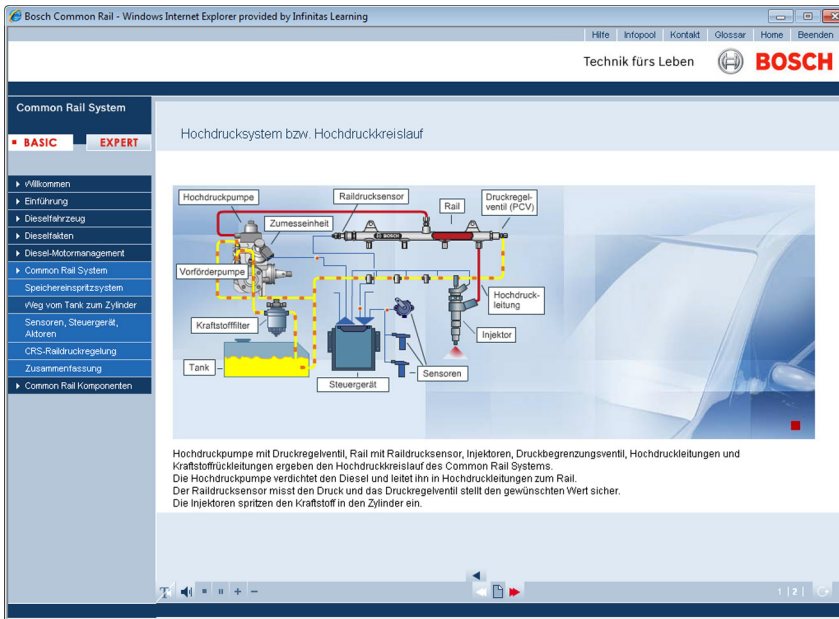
Bosch Common Rail - Windows Internet Explorer provided by Infinitas Learning

Hilfe | Infopool | Kontakt | Glossar | Home | Beenden

Technik fürs Leben BOSCH

Common Rail System

BASIC EXPERT

Willkommen
Einführung
Dieselfahrzeug
Dieselfakten
Diesel-Motormanagement
Common Rail System
Speichereinspritzsystem
Weg vom Tank zum Zylinder
Sensoren, Steuergerät, Aktoren
CRS-Raildruckregelung
Zusammenfassung
Common Rail Komponenten

Hochdrucksystem bzw. Hochdruckkreislauf

Hochdruckpumpe
Raildrucksensor
Rail
Druckregelventil (PCV)
Zumesseinheit
Vorförderpumpe
Hochdruckleitung
Kraftstofffilter
Injektor
Tank
Steuergerät
Sensoren

Hochdruckpumpe mit Druckregelventil, Rail mit Raildrucksensor, Injektoren, Druckbegrenzungsventil, Hochdruckleitungen und Kraftstoffrückleitungen ergeben den Hochdruckkreislauf des Common Rail Systems.
Die Hochdruckpumpe verdichtet den Diesel und leitet ihn in Hochdruckleitungen zum Rail.
Der Raildrucksensor misst den Druck und das Druckregelventil stellt den gewünschten Wert sicher.
Die Injektoren spritzen den Kraftstoff in den Zylinder ein.

1 | 2 |